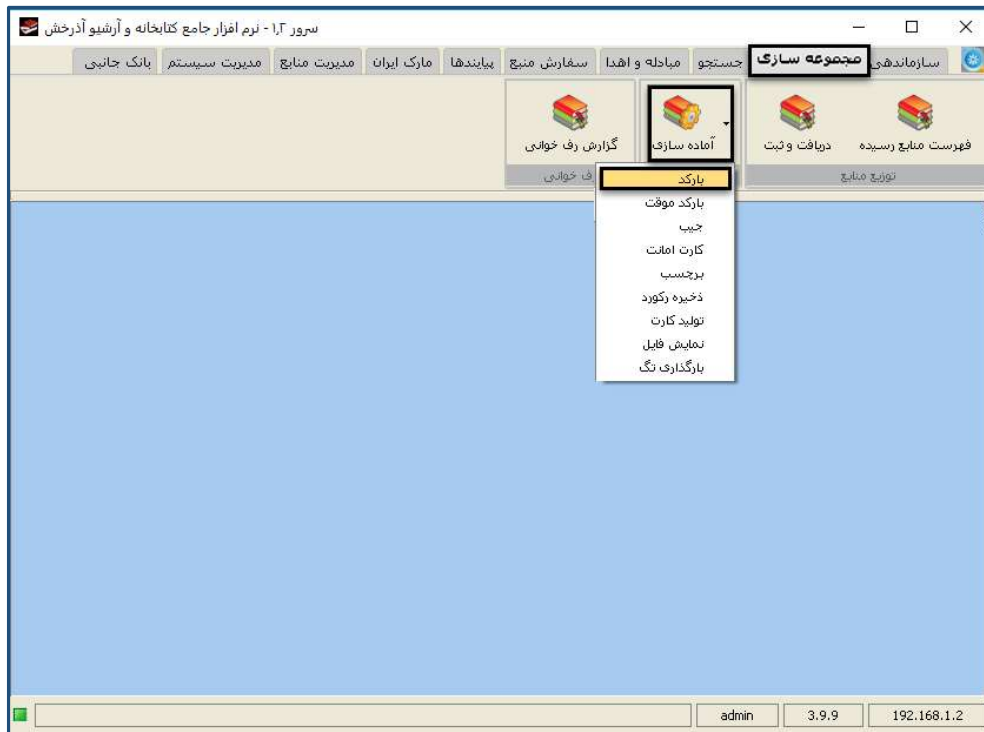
سرور ۱٫۲ - نرم افزار جامع کتابخانه و آرشیو آذرخش

سازماندهی مجموعه سازی جستجو مبادله و اهدا سفارش منبع پیایندها مارک ایران مدیریت منابع مدیریت سیستم بانک جانبی

فهرست منابع رسیده دریافت و ثبت
توزیع منابع

آماده سازی

گزارش رف خوانی
ف خوانی

بارکد
بارکد موقت
جیب
کارت امانت
برچسب
ذخیره رکورد
تولید کارت
نمایش فایل
بارگذاری تگ

admin 3.9.9 192.168.1.2